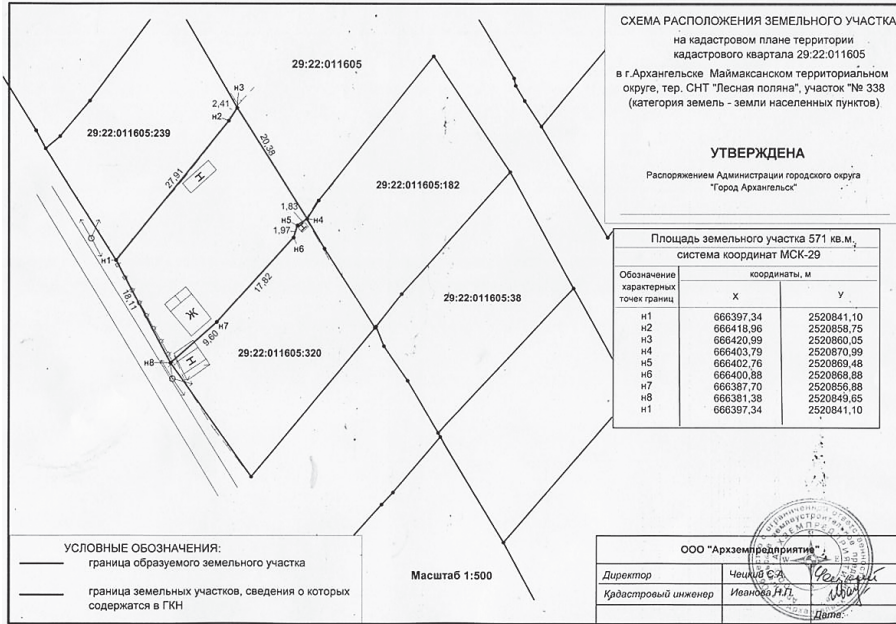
СХЕМА РАСПОЛОЖЕНИЯ ЗЕМЕЛЬНОГО УЧАСТКА
на кадастровом плане территории
кадастрового квартала 29:22:011605
в г.Архангельске Маймаксанском территориальном округе, тер. СНТ "Лесная поляна", участок "№ 338
(категория земель - земли населенных пунктов)

УТВЕРЖДЕНА
Распоряжением Администрации городского округа "Город Архангельск"

29:22:011605
29:22:011605:239
29:22:011605:182
29:22:011605:38
29:22:011605:320

н1
н2
н3
н4
н5
н6
н7
н8
2,41
20,39
27,91
1,83
1,97
17,82
9,60
18,11
Н
Ж
Н

Площадь земельного участка 571 кв.м.
система координат МСК-29

| Обозначение характерных точек границ | координаты, м X | координаты, м У |
|---|---|---|
| н1 | 666397,34 | 2520841,10 |
| н2 | 666418,96 | 2520858,75 |
| н3 | 666420,99 | 2520860,05 |
| н4 | 666403,79 | 2520870,99 |
| н5 | 666402,76 | 2520869,48 |
| н6 | 666400,88 | 2520868,88 |
| н7 | 666387,70 | 2520856,88 |
| н8 | 666381,38 | 2520849,65 |
| н1 | 666397,34 | 2520841,10 |

УСЛОВНЫЕ ОБОЗНАЧЕНИЯ:
граница образуемого земельного участка
граница земельных участков, сведения о которых содержатся в ГКН

Масштаб 1:500

ООО "Архземпредприятие"
Директор Чешкис С.А.
Кадастровый инженер Иванова Н.П.
Дата:
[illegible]